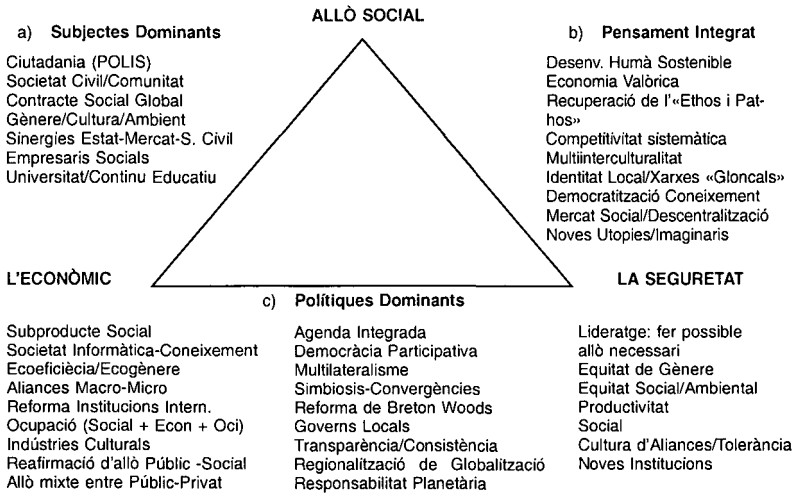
ALLÒ SOCIAL

a) Subjectes Dominants

Ciutadania (POLIS)
Societat Civil/Comunitat
Contracte Social Global
Gènere/Cultura/Ambient
Sinergies Estat-Mercat-S. Civil
Empresaris Socials
Universitat/Continu Educatiu

b) Pensament Integrat

Desenv. Humà Sostenible
Economia Valòrica
Recuperació de l'«Ethos i Pathos»
Competitivitat sistemàtica
Multiinterculturalitat
Identitat Local/Xarxes «Gloncals»
Democratització Coneixement
Mercat Social/Descentralització
Noves Utopies/Imaginaris

L'ECONÒMIC

LA SEGURETAT

c) Polítiques Dominants

Subproducte Social
Societat Informàtica-Coneixement
Ecoeficiència/Ecogènere
Aliances Macro-Micro
Reforma Institucions Intern.
Ocupació (Social + Econ + Oci)
Indústries Culturals
Reafirmació d'allò Públic -Social
Allò mixte entre Públic-Privat

Agenda Integrada
Democràcia Participativa
Multilateralisme
Simbiosis-Convergències
Reforma de Breton Woods
Governs Locals
Transparència/Consistència
Regionalització de Globalització
Responsabilitat Planetària

Lideratge: fer possible allò necessari
Equitat de Gènere
Equitat Social/Ambiental
Productivitat
Social
Cultura d'Aliances/Tolerància
Noves Institucions